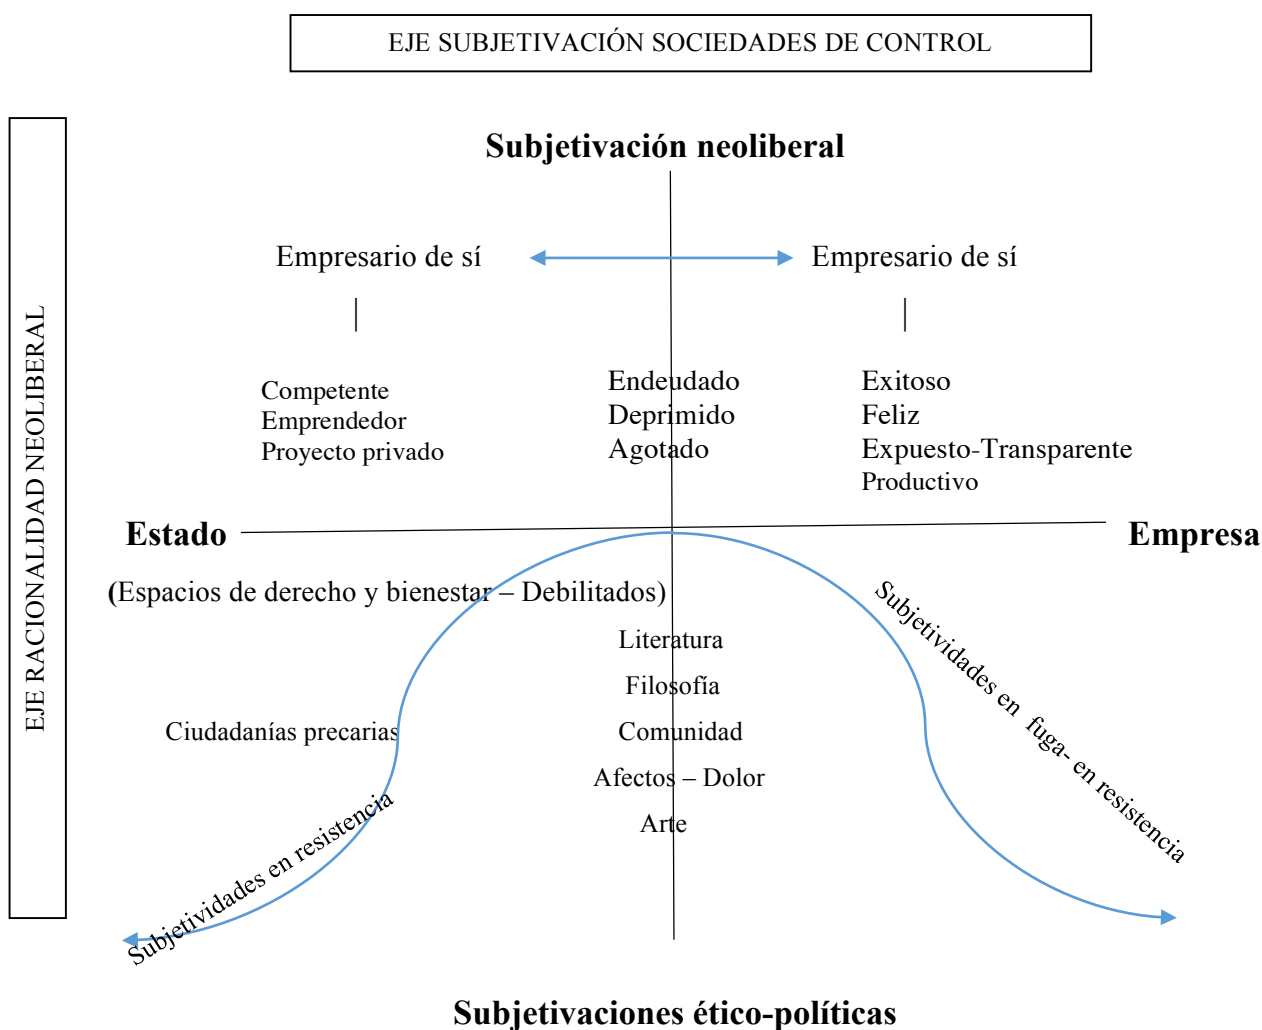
EJE SUBJETIVACIÓN SOCIEDADES DE CONTROL

EJE RACIONALIDAD NEOLIBERAL

Subjetivación neoliberal

Empresario de sí

Empresario de sí

Competente
Emprendedor
Proyecto privado

Endeudado
Deprimido
Agotado

Exitoso
Feliz
Expuesto-Transparente
Productivo

Estado

Empresa

(Espacios de derecho y bienestar – Debilitados)

Literatura
Filosofía
Comunidad
Afectos – Dolor
Arte

Ciudadanías precarias

Subjetividades en fuga- en resistencia

Subjetividades en resistencia

Subjetivaciones ético-políticas